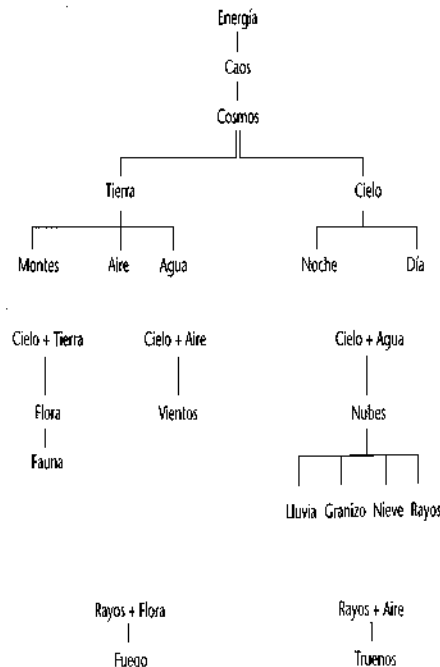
Energía

Caos

Cosmos

Tierra

Cielo

Montes

Aire

Agua

Noche

Día

Cielo + Tierra

Flora

Fauna

Cielo + Aire

Vientos

Cielo + Agua

Nubes

Lluvia

Granizo

Nieve

Rayos

Rayos + Flora

Fuego

Rayos + Aire

Truenos